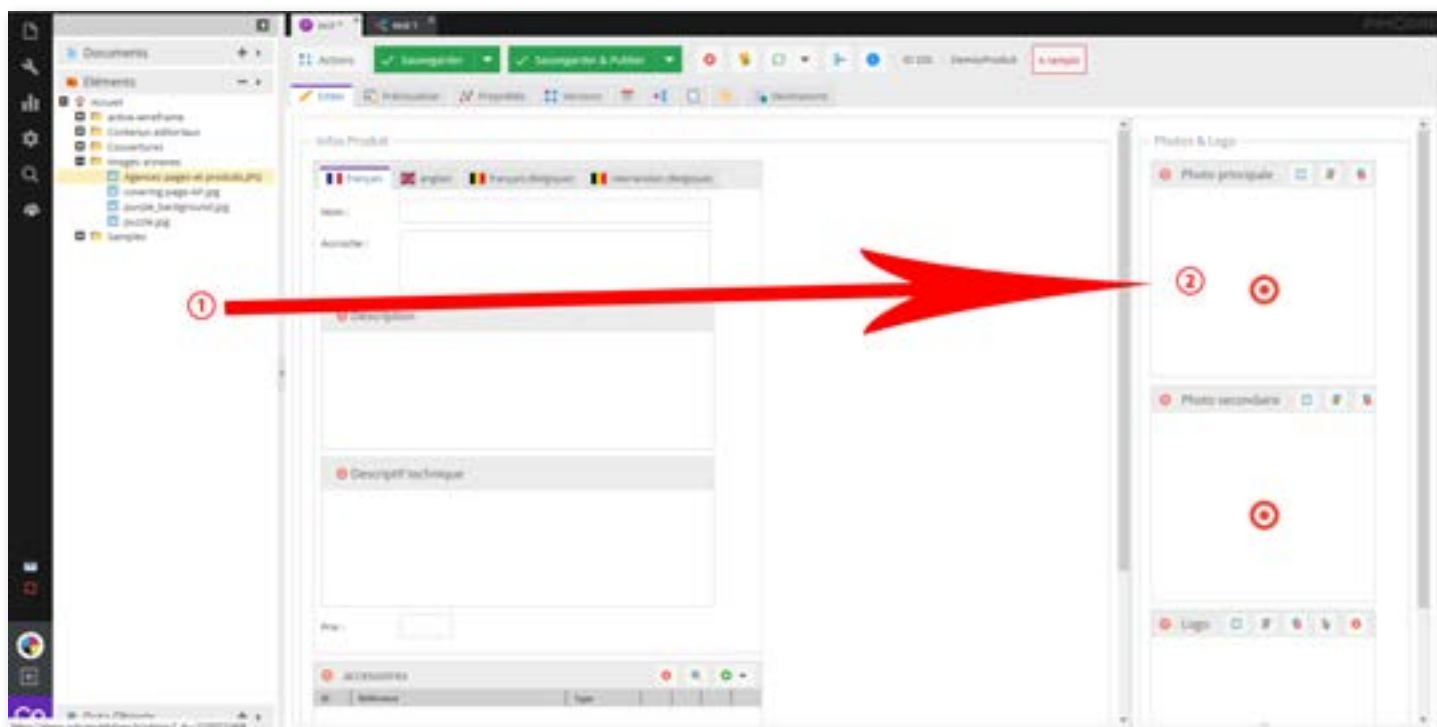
Documents
Eléments
Accueil
Agences pages et produits.JPG
covering-page-A4.jpg
purple_background.jpg
puzzle.jpg
Samples

Actions
Sauvegarder
Sauvegarder & Publier
ID 235
DemoProduit
A remplir

Editer
Prévisualiser
Propriétés
Versions
Dépendances

Infos Produit
français
english
français (Belgique)
néerlandais (Belgique)
Nom :
Accroche :
Description
Descriptif technique
Prix :
accessoires
Référence
Type

Photos & Logo
Photo principale
Photo secondaire
Logo

①
②